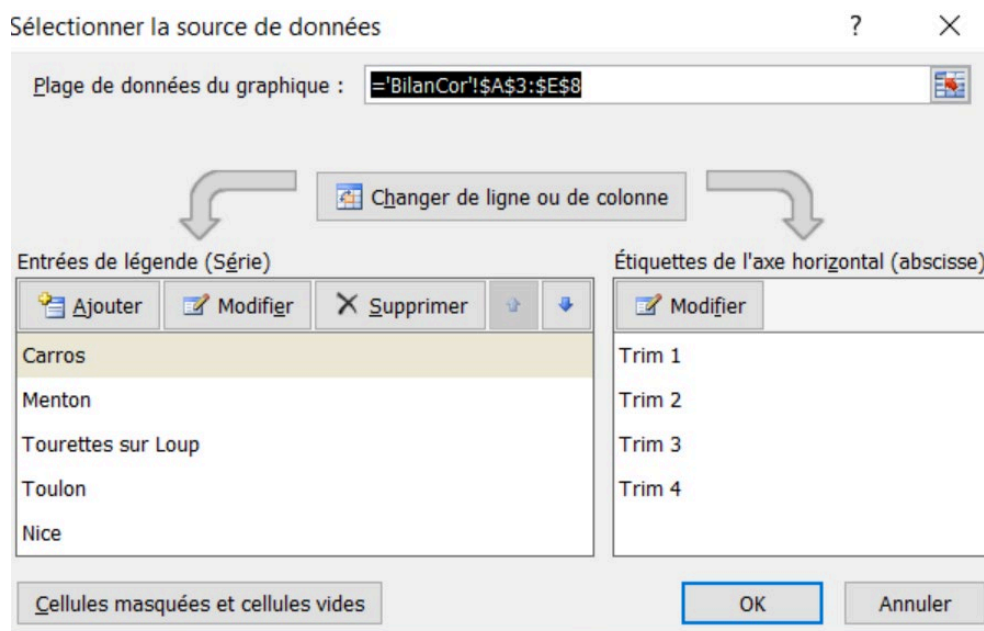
Sélectionner la source de données ? ×

Plage de données du graphique : ='BilanCor'!$A$3:$E$8

Changer de ligne ou de colonne

Entrées de légende (Série)

Ajouter Modifier Supprimer

Carros
Menton
Tourettes sur Loup
Toulon
Nice

Étiquettes de l'axe horizontal (abscisse)

Modifier

Trim 1
Trim 2
Trim 3
Trim 4

Cellules masquées et cellules vides

OK Annuler